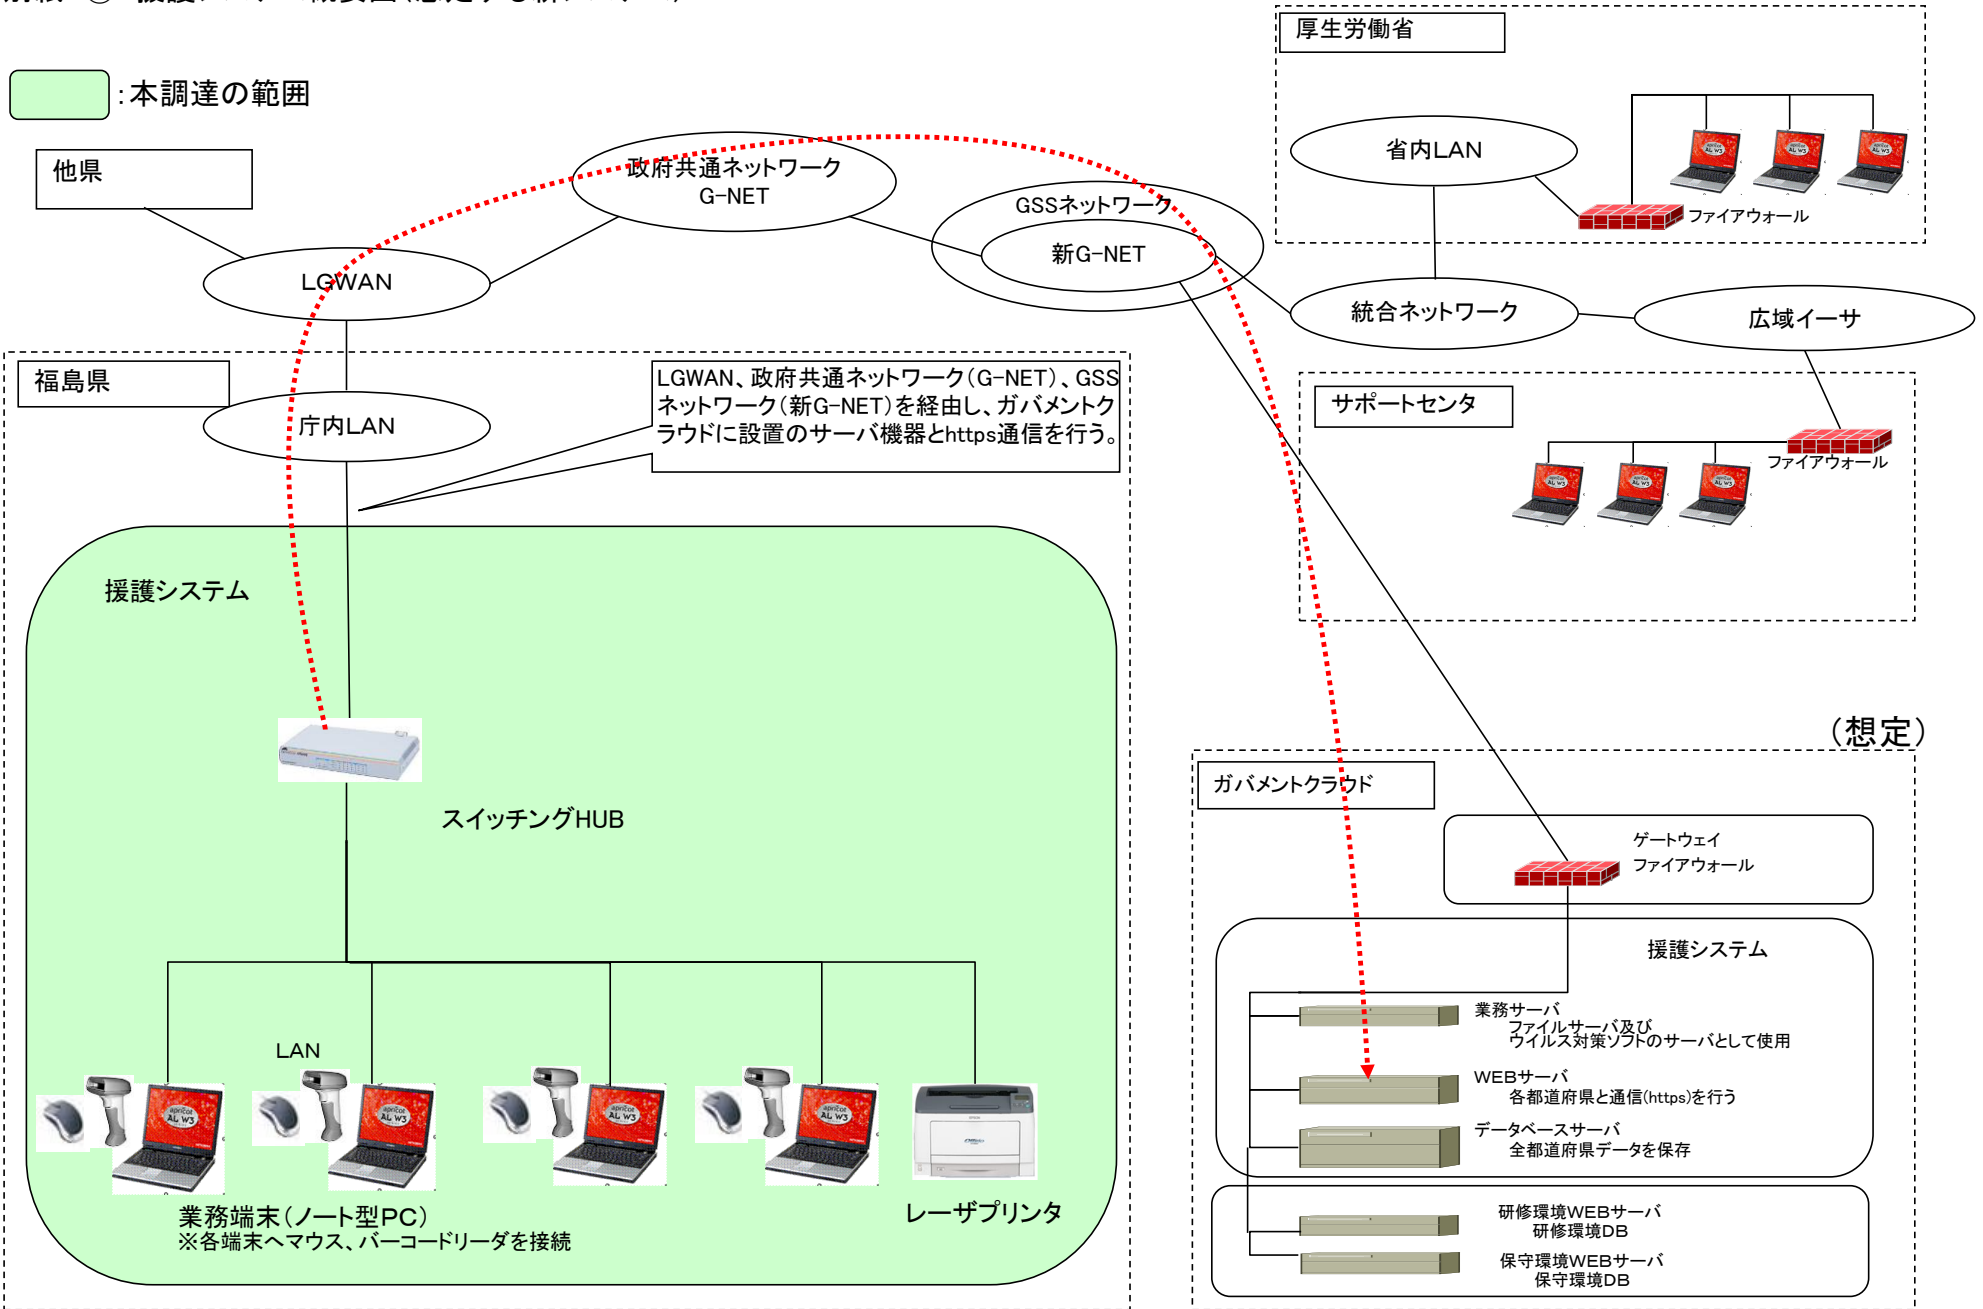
:本調達の範囲

他県

政府共通ネットワーク
G-NET

GSSネットワーク
新G-NET

厚生労働省

省内LAN

ファイアウォール

LGWAN

統合ネットワーク

広域イーサ

福島県

庁内LAN

LGWAN、政府共通ネットワーク(G-NET)、GSSネットワーク(新G-NET)を経由し、ガバメントクラウドに設置のサーバ機器とhttps通信を行う。

サポートセンタ

ファイアウォール

援護システム

スイッチングHUB

(想定)

ガバメントクラウド

ゲートウェイ
ファイアウォール

援護システム

業務サーバ
ファイルサーバ及び
ウイルス対策ソフトのサーバとして使用

WEBサーバ
各都道府県と通信(https)を行う

データベースサーバ
全都道府県データを保存

LAN

業務端末(ノート型PC)
※各端末へマウス、バーコードリーダを接続

レーザプリンタ

研修環境WEBサーバ
研修環境DB

保守環境WEBサーバ
保守環境DB